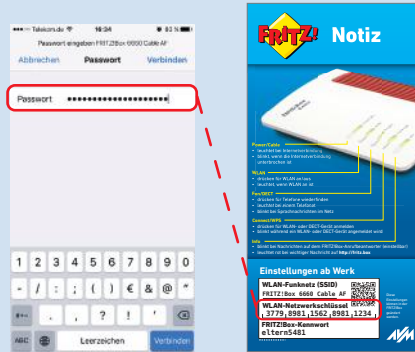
••••• Telekom.de 16:34 83 %

Passwort eingeben FRITZ!Box 6660 Cable AF

Abbrechen Passwort Verbinden

Passwort ••••••••••••••••••••••

1 2 3 4 5 6 7 8 9 0

- / : ; ( ) € & @ "

#+= . , ? ! '

ABC Leerzeichen Verbinden

FRITZ! Notiz

Power/Cable
• leuchtet bei Internetverbindung
• blinkt, wenn die Internetverbindung unterbrochen ist

WLAN
• leuchtet bei WLAN an/aus
• leuchtet wenn WLAN an ist

Fon/DECT
• leuchtet für Telefone wiederholen
• leuchtet bei einem Telefonat
• blinkt bei Sprachnachrichten im Netz

Connect/WPS
• leuchtet für WLAN- oder DECT-Gerät anmelden
• blinkt während ein WLAN- oder DECT-Gerät angemeldet wird

Info
• blinkt bei Nachrichten auf dem FRITZ!Box-Anrufbeantworter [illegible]
• leuchtet rot bei wichtiger Nachricht auf http://fritz.box

Einstellungen ab Werk

WLAN-Funknetz (SSID)
FRITZ!Box 6660 Cable AF

WLAN-Netzwerkschlüssel
3779 8981 1562 8981 1234

FRITZ!Box-Kennwort
eltern5481

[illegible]